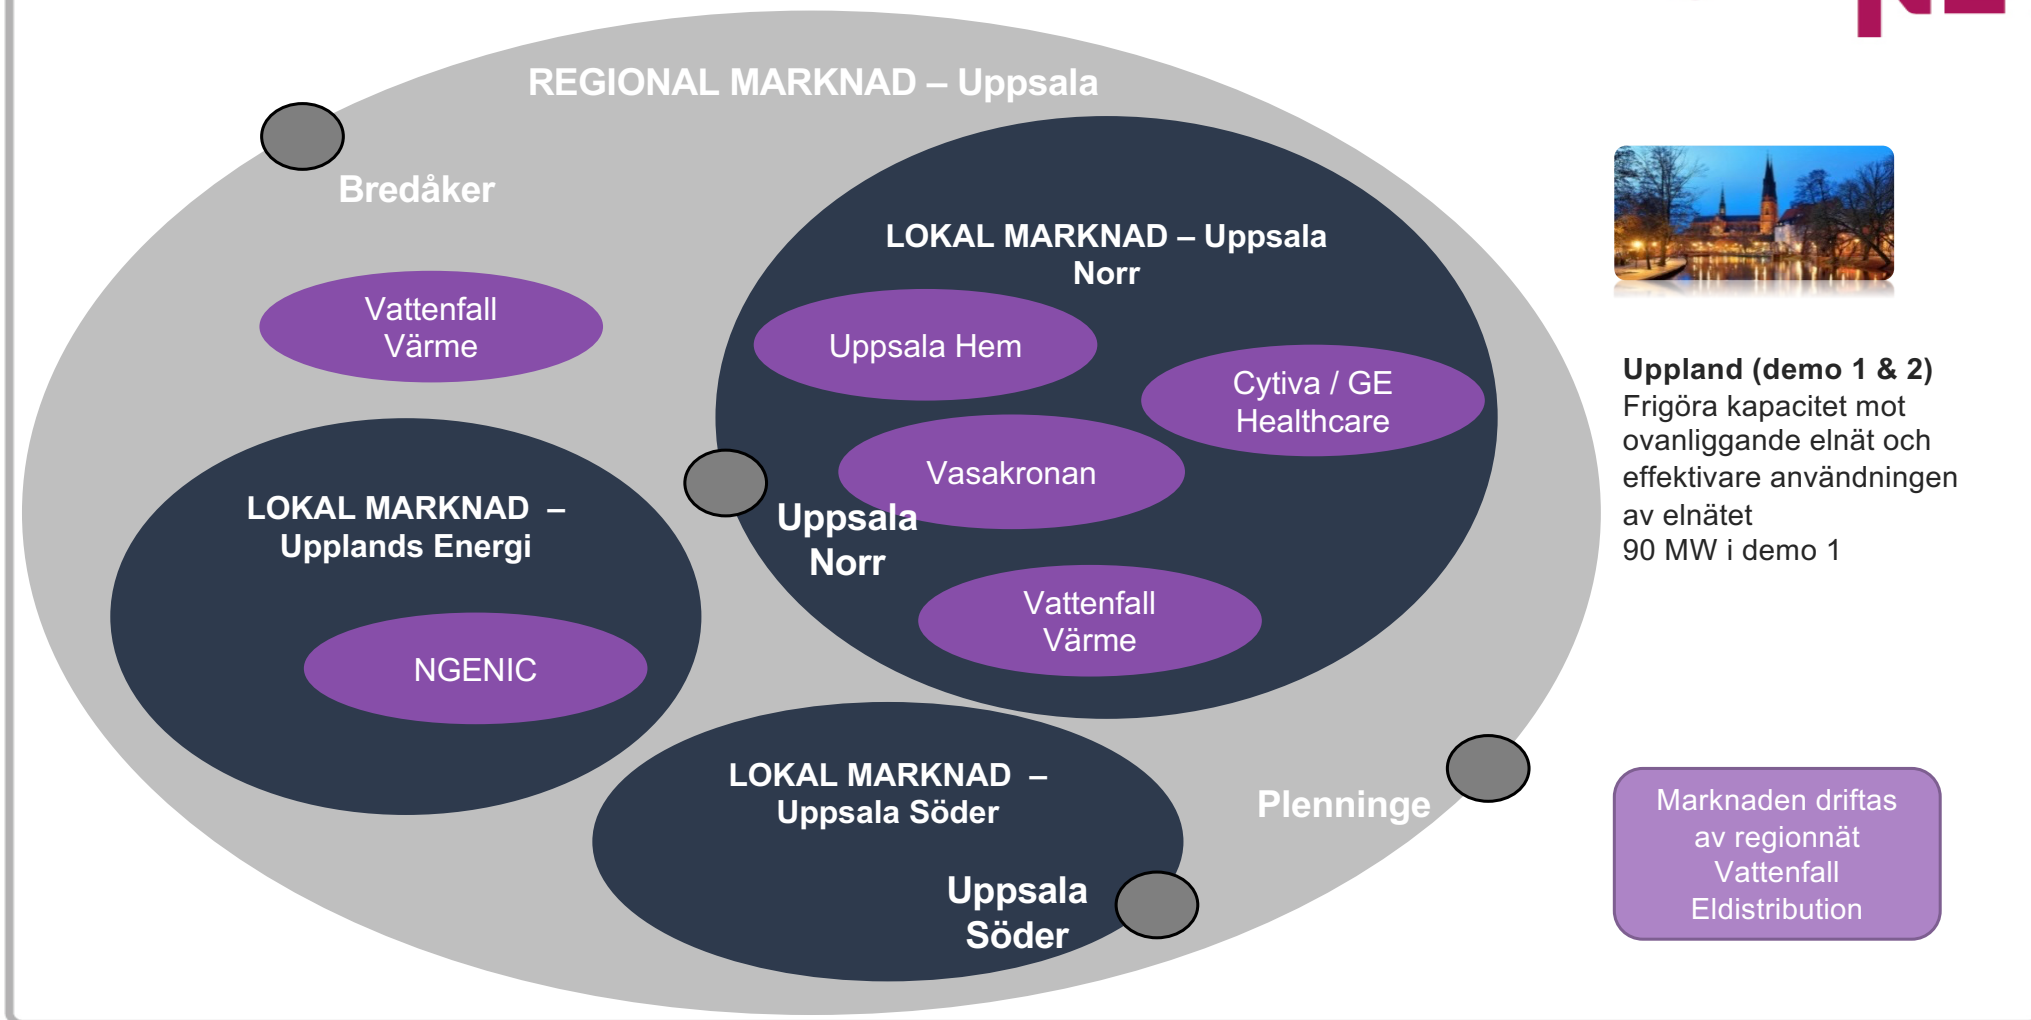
REGIONAL MARKNAD – Uppsala

Bredåker

Vattenfall Värme

LOKAL MARKNAD – Uppsala Norr

Uppsala Hem

Cytiva / GE Healthcare

Vasakronan

Uppsala Norr

Vattenfall Värme

LOKAL MARKNAD – Upplands Energi

NGENIC

LOKAL MARKNAD – Uppsala Söder

Uppsala Söder

Plenninge

Uppland (demo 1 & 2)
Frigöra kapacitet mot ovanliggande elnät och effektivare användningen av elnätet
90 MW i demo 1

Marknaden driftas av regionnät Vattenfall Eldistribution